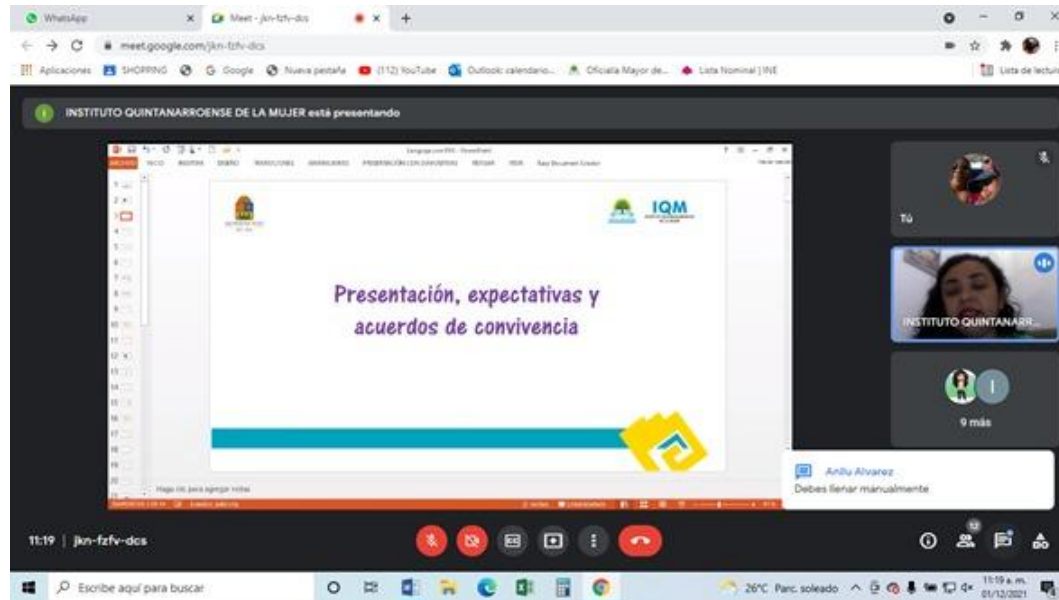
WhatsApp | Meet - jkn-fzfv-dcs

meet.google.com/jkn-fzfv-dcs

Aplicaciones | SHOPPING | Google | Nueva pestaña | (112) YouTube | Outlook: calendario... | Oficialía Mayor de... | Lista Nominal | INE | Lista de lectura

INSTITUTO QUINTANARROENSE DE LA MUJER está presentando

IQM

Presentación, expectativas y acuerdos de convivencia

Haga clic para agregar notas

Tú

INSTITUTO QUINTANARR...

9 más

Anilu Alvarez
Debes llenar manualmente

11:19 | jkn-fzfv-dcs

Escribe aquí para buscar

26°C Parc. soleado

11:19 a. m.
01/12/2021